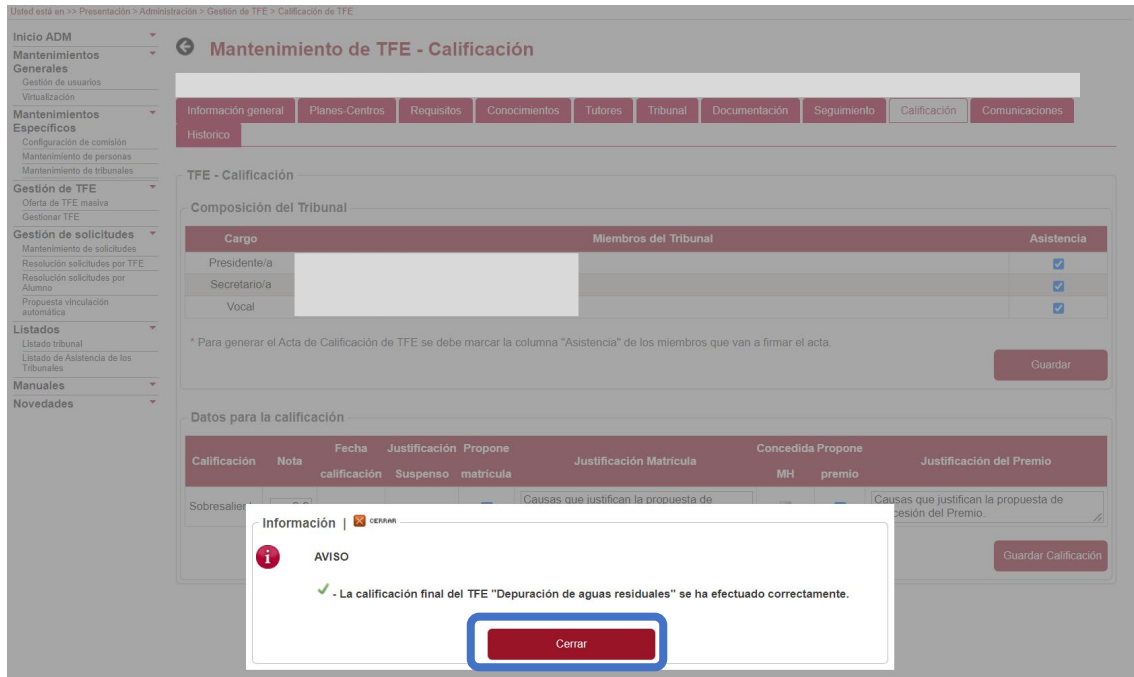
Usted está en >> Presentación > Administración > Gestión de TFE > Calificación de TFE

Inicio ADM
Mantenimientos Generales
Gestión de usuarios
Virtualización
Mantenimientos Específicos
Configuración de comisión
Mantenimiento de personas
Mantenimiento de tribunales
Gestión de TFE
Oferta de TFE masiva
Gestionar TFE
Gestión de solicitudes
Mantenimiento de solicitudes
Resolución solicitudes por TFE
Resolución solicitudes por Alumno
Propuesta vinculación automática
Listados
Listado tribunal
Listado de Asistencia de los Tribunales
Manuales
Novedades

Mantenimiento de TFE - Calificación

Información general | Planes-Centros | Requisitos | Conocimientos | Tutores | Tribunal | Documentación | Seguimiento | Calificación | Comunicaciones | Historico

TFE - Calificación

Composición del Tribunal

| Cargo | Miembros del Tribunal | Asistencia |
|---|---|---|
| Presidente/a | | ✓ |
| Secretario/a | | ✓ |
| Vocal | | ✓ |

* Para generar el Acta de Calificación de TFE se debe marcar la columna "Asistencia" de los miembros que van a firmar el acta.

Guardar

Datos para la calificación

| Calificación | Nota | Fecha calificación | Justificación Suspenso | Propone matrícula | Justificación Matrícula | Concedida MH | Propone premio | Justificación del Premio |
|---|---|---|---|---|---|---|---|---|
| Sobresalien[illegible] | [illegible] | | | | Causas que justifican la propuesta de | | | Causas que justifican la propuesta de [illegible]cesión del Premio. |

Guardar Calificación

Información | CERRAR

AVISO

✓ - La calificación final del TFE "Depuración de aguas residuales" se ha efectuado correctamente.

Cerrar